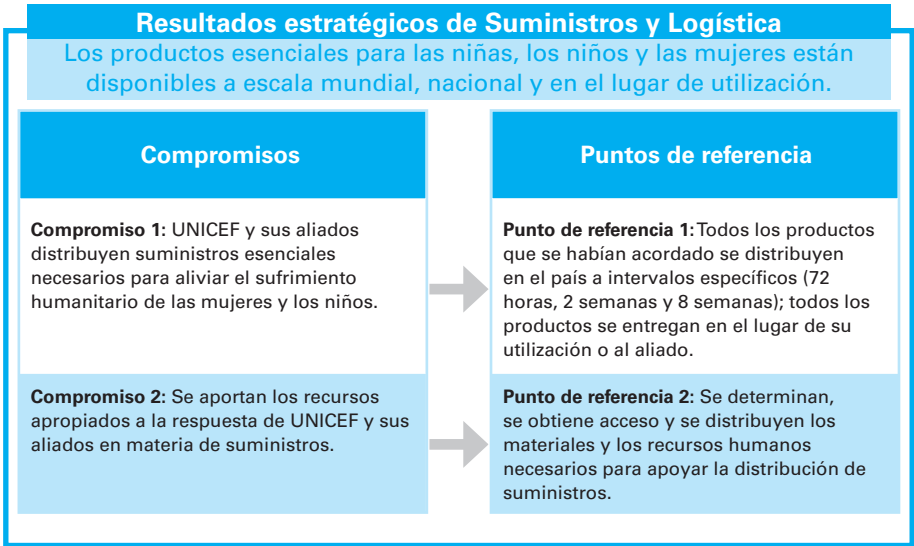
Resultados estratégicos de Suministros y Logística

Los productos esenciales para las niñas, los niños y las mujeres están disponibles a escala mundial, nacional y en el lugar de utilización.

Compromisos

Compromiso 1: UNICEF y sus aliados distribuyen suministros esenciales necesarios para aliviar el sufrimiento humanitario de las mujeres y los niños.

Compromiso 2: Se aportan los recursos apropiados a la respuesta de UNICEF y sus aliados en materia de suministros.

Puntos de referencia

Punto de referencia 1: Todos los productos que se habían acordado se distribuyen en el país a intervalos específicos (72 horas, 2 semanas y 8 semanas); todos los productos se entregan en el lugar de su utilización o al aliado.

Punto de referencia 2: Se determinan, se obtiene acceso y se distribuyen los materiales y los recursos humanos necesarios para apoyar la distribución de suministros.